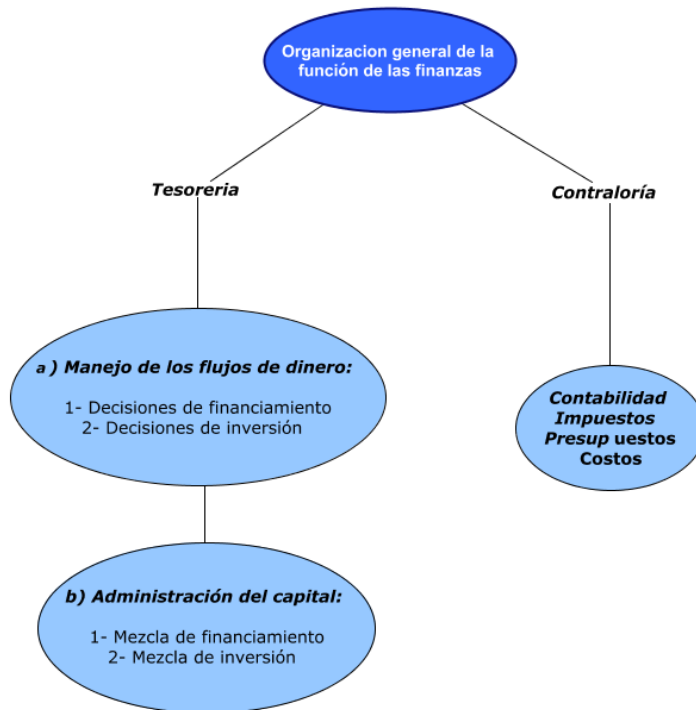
Organizacion general de la función de las finanzas

Tesoreria

Contraloría

a ) Manejo de los flujos de dinero:

1- Decisiones de financiamiento
2- Decisiones de inversión

Contabilidad
Impuestos
Presup uestos
Costos

b) Administración del capital:

1- Mezcla de financiamiento
2- Mezcla de inversión